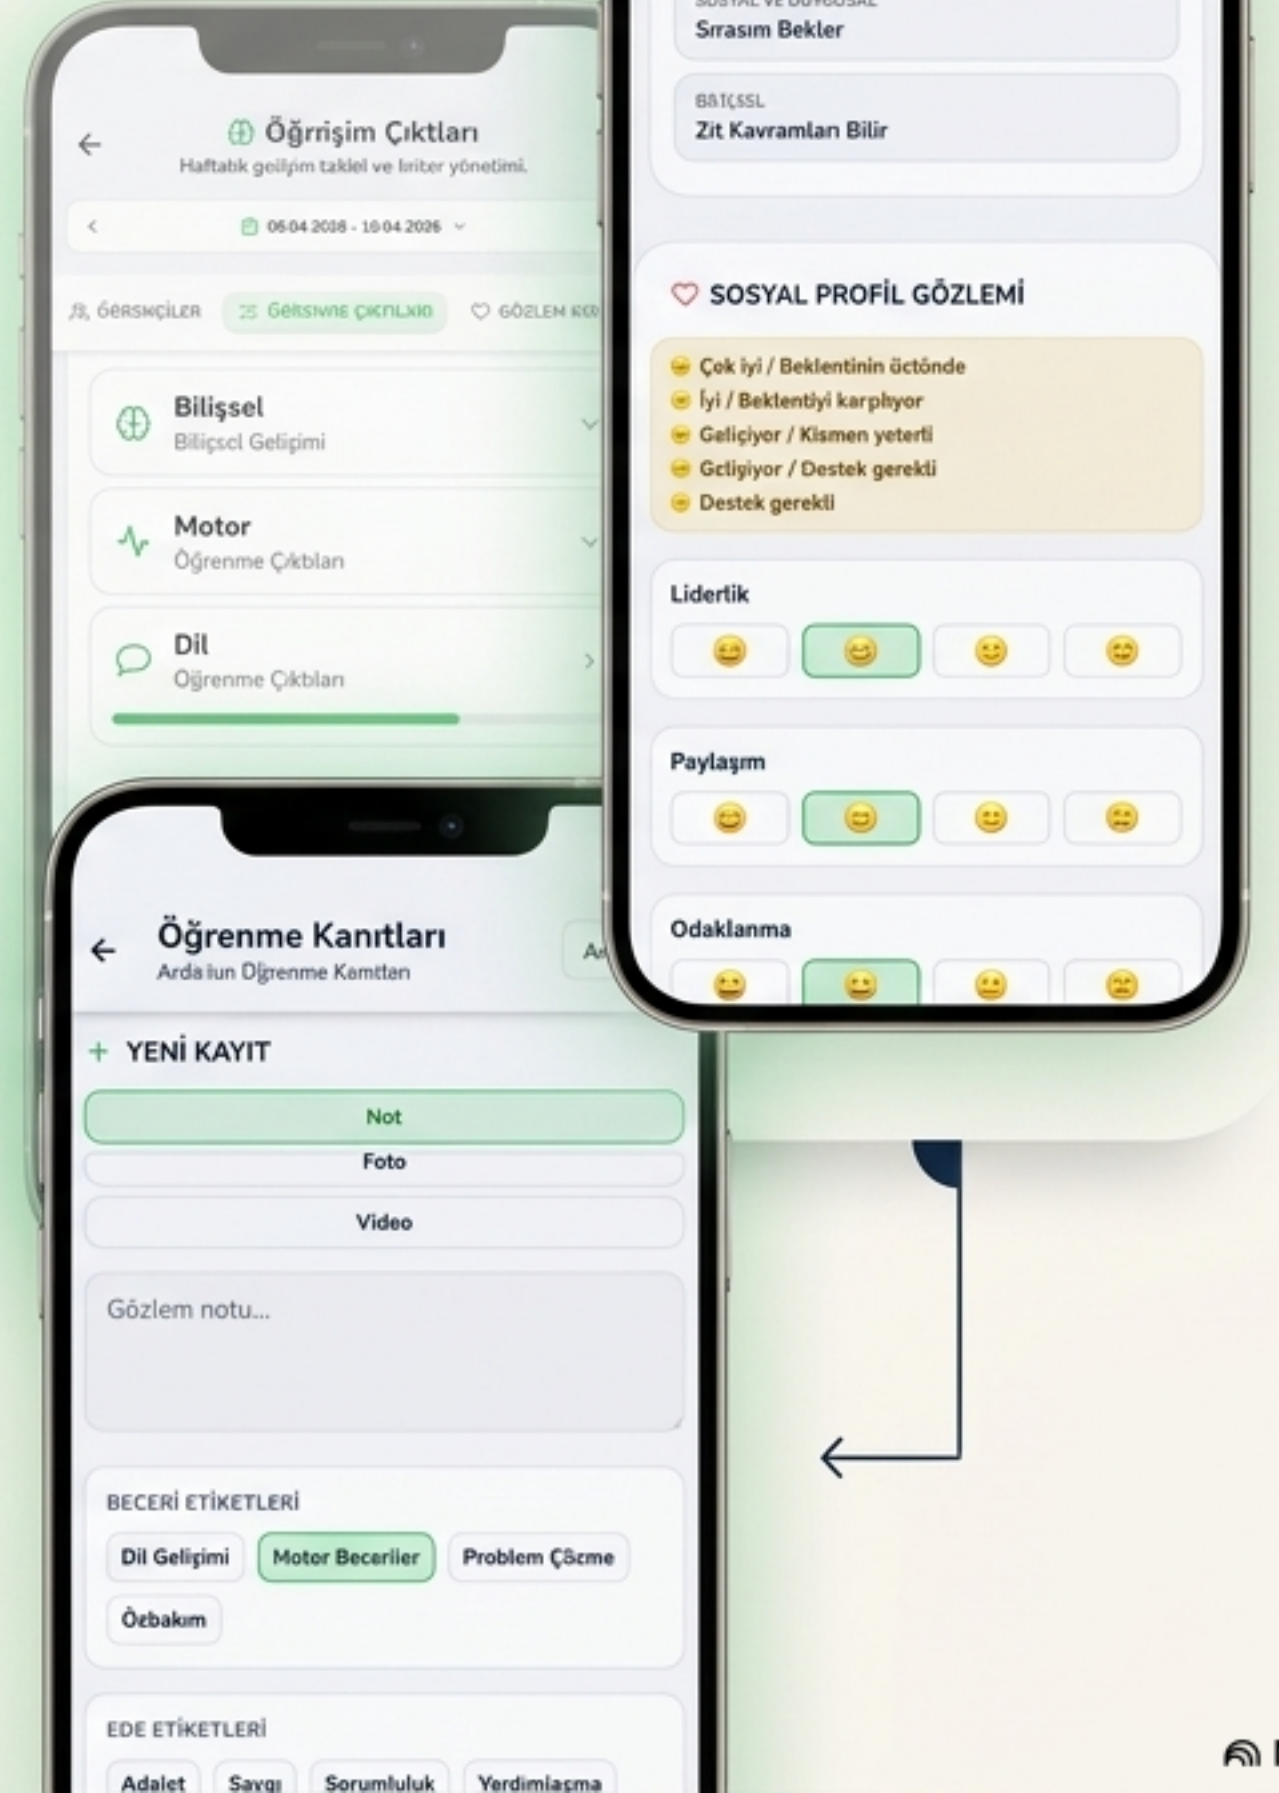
Öğrrişim Çıktları
Haftabk geilşim takıel ve lriter yönetimi.

06.04.2018 - 10.04.2026

ÖERSNÇİLER
GERSIWNE ÇIKTILXID
GÖZLEM KR

Bilişsel
Biliçscl Gelişimi

Motor
Öğrenme Çıkblan

Dil
Oğrenme Çıkblan

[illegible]
Srasım Bekler

BBIÇSSL
Zit Kavramları Bilir

SOSYAL PROFİL GÖZLEMİ

Çok iyi / Beklentinin öctönde
İyi / Beklentiyi karpılıyor
Geliçiyor / Kismen yeterti
Gcliyiyor / Destek gerekli
Destek gerekli

Liderlik

Paylaşım

Odaklanma

Öğrenme Kanıtları
Arda lun Dğrenme Kamtten

+ YENİ KAYIT

Not
Foto
Video

Gözlem notu...

BECERİ ETİKETLERİ
Dil Geliçimi
Motor Becerlier
Problem Çöcme
Özbakım

EDE ETİKETLERİ
Adalet
Saygı
Sorumluluk
Yerdimlaşma